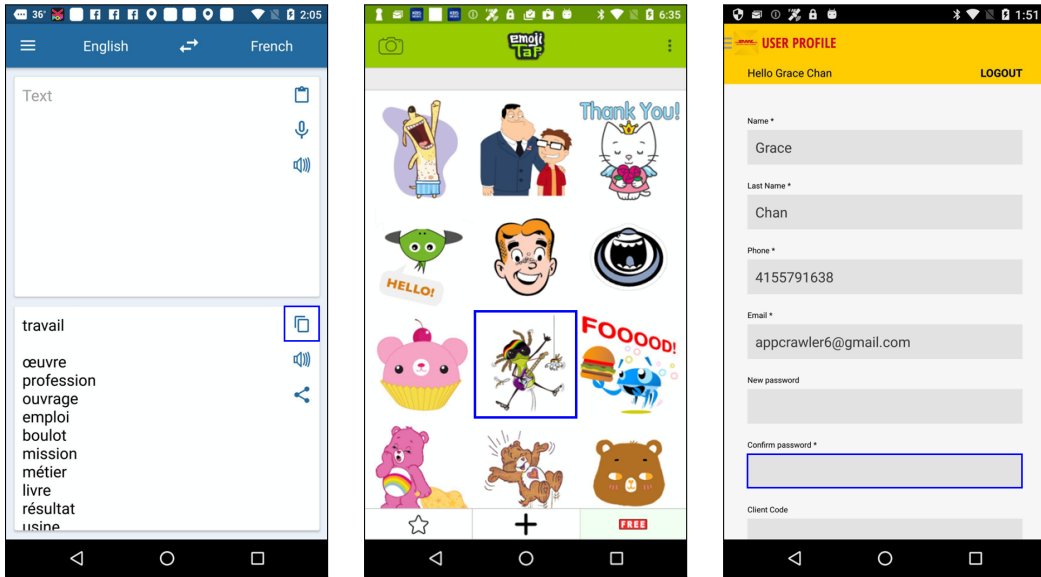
36° 2:05

English French

Text

travail

œuvre
profession
ouvrage
emploi
boulot
mission
métier
livre
résultat
usine

6:35

emoji Tap

Thank You!

HELLO!

FOOOOD!

FREE

1:51

USER PROFILE

Hello Grace Chan LOGOUT

Name *

Grace

Last Name *

Chan

Phone *

4155791638

Email *

appcrawler6@gmail.com

New password

Confirm password *

Client Code